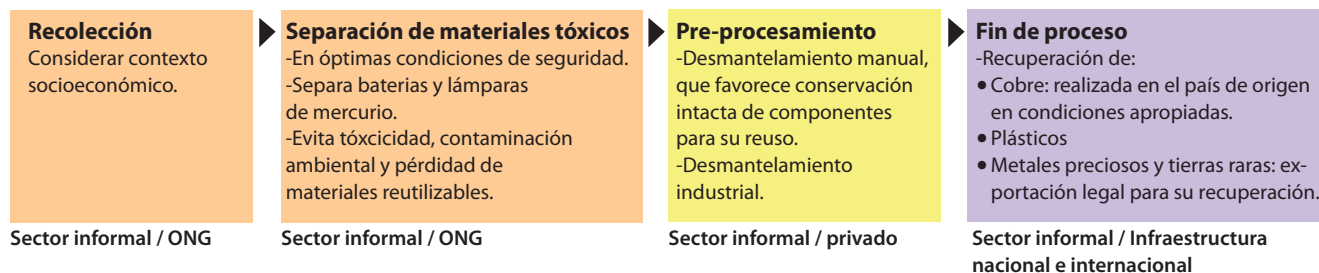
**Recolección**
Considerar contexto socioeconómico.

Sector informal / ONG

**Separación de materiales tóxicos**
-En óptimas condiciones de seguridad.
-Separa baterias y lámparas de mercurio.
-Evita tóxcicidad, contaminación ambiental y pérdidad de materiales reutilizables.

Sector informal / ONG

**Pre-procesamiento**
-Desmantelamiento manual, que favorece conservación intacta de componentes para su reuso.
-Desmantelamiento industrial.

Sector informal / privado

**Fin de proceso**
-Recuperación de:
• Cobre: realizada en el país de origen en condiciones apropiadas.
• Plásticos
• Metales preciosos y tierras raras: exportación legal para su recuperación.

Sector informal / Infraestructura nacional e internacional